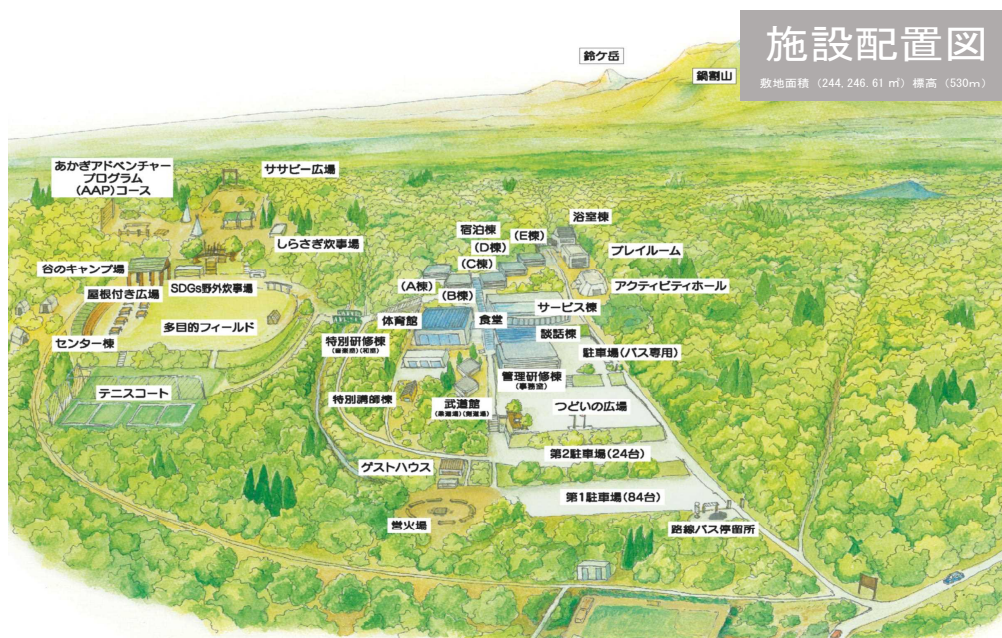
施設配置図
敷地面積（244,246.61㎡）標高（530m）

鈴ケ岳
鍋割山

あかぎアドベンチャープログラム（AAP）コース
ササビー広場
しらさぎ炊事場
台のキャンプ場
屋根付き広場
SDGs野外炊事場
多目的フィールド
センター棟
テニスコート
宿泊棟
（E棟）
（D棟）
（C棟）
（A棟）
（B棟）
浴室棟
プレイルーム
アクティビティホール
サービス棟
体育館
食堂
談話棟
特別研修棟
（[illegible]）（和室）
駐車場（バス専用）
管理研修棟
（事務室）
特別講師棟
武道館
（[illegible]）（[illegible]）
つどいの広場
第2駐車場（24台）
ゲストハウス
第1駐車場（84台）
営火場
路線バス停留所